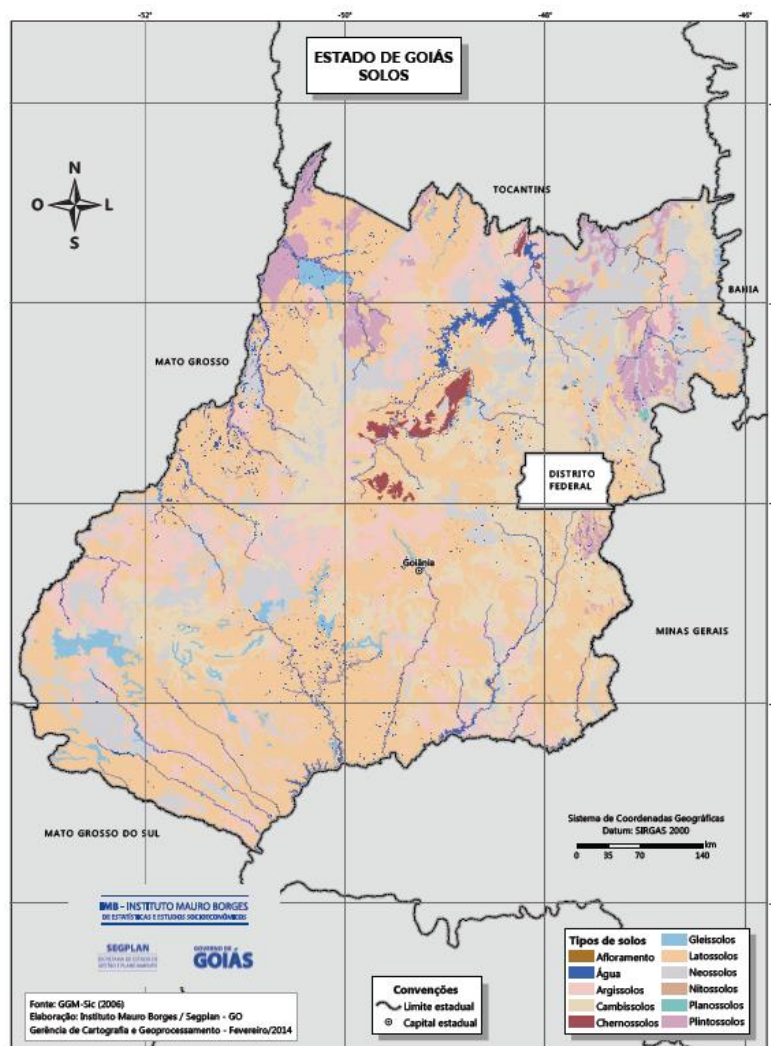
-52°

-50°

-48°

-46°

ESTADO DE GOIÁS
SOLOS

N
O L
S

TOCANTINS

BAHIA

MATO GROSSO

DISTRITO FEDERAL

Goiânia

MINAS GERAIS

MATO GROSSO DO SUL

Sistema de Coordenadas Geográficas
Datum: SIRGAS 2000

0 35 70 140 km

IMB - INSTITUTO MAURO BORGES
DE ESTATÍSTICAS E ESTUDOS SOCIOECONÔMICOS

SEGPLAN

GOVERNO DE GOIÁS

Fonte: GGM-Sic (2006)
Elaboração: Instituto Mauro Borges / Segplan - GO
Gerência de Cartografia e Geoprocessamento - Fevereiro/2014

Convenções
Limite estadual
Capital estadual

Tipos de solos
Afloramento
Água
Argissolos
Cambissolos
Chernossolos
Gleissolos
Latossolos
Neossolos
Nitossolos
Planossolos
Plintossolos